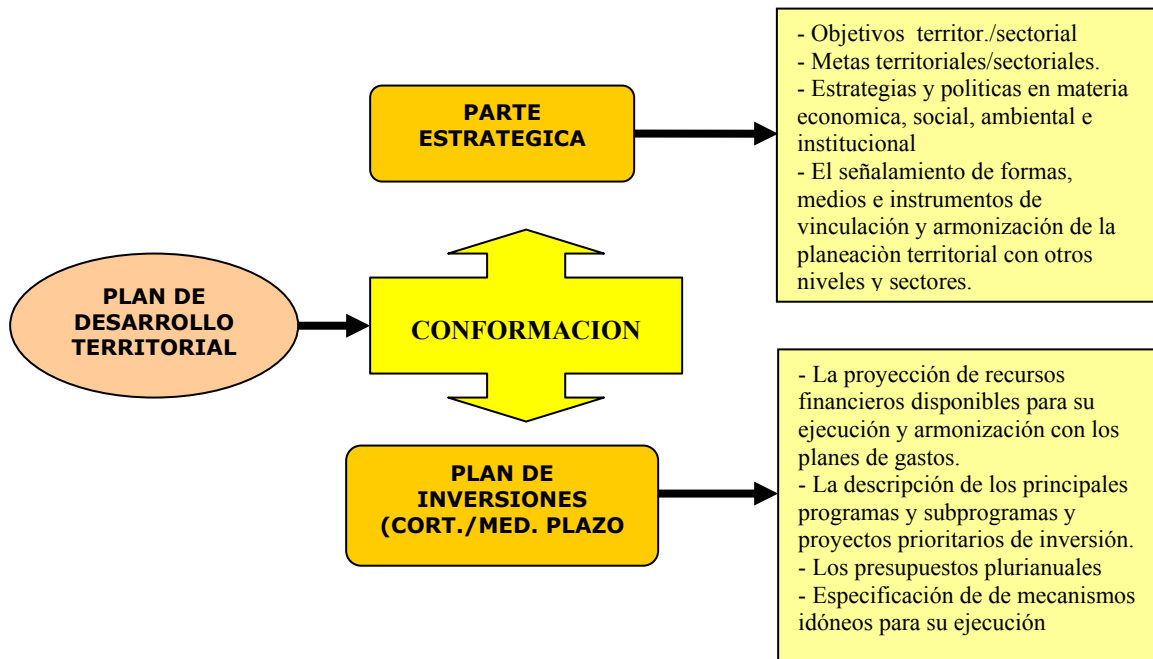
PARTE ESTRATEGICA

- Objetivos territor./sectorial
- Metas territoriales/sectoriales.
- Estrategias y politicas en materia economica, social, ambiental e institucional
- El señalamiento de formas, medios e instrumentos de vinculación y armonización de la planeaciòn territorial con otros niveles y sectores.

PLAN DE DESARROLLO TERRITORIAL

CONFORMACION

PLAN DE INVERSIONES (CORT./MED. PLAZO

- La proyección de recursos financieros disponibles para su ejecución y armonización con los planes de gastos.
- La descripción de los principales programas y subprogramas y proyectos prioritarios de inversión.
- Los presupuestos plurianuales
- Especificación de de mecanismos idóneos para su ejecución